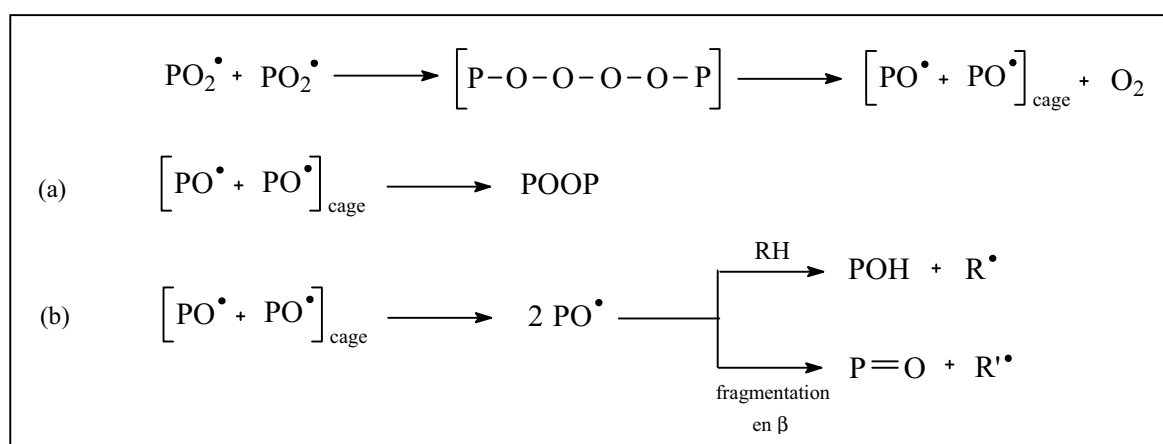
$PO_2^{\bullet} + PO_2^{\bullet} \longrightarrow [P-O-O-O-O-P] \longrightarrow [PO^{\bullet} + PO^{\bullet}]_{cage} + O_2$

(a) $[PO^{\bullet} + PO^{\bullet}]_{cage} \longrightarrow$ POOP

(b) $[PO^{\bullet} + PO^{\bullet}]_{cage} \longrightarrow 2\ PO^{\bullet}$

RH $\longrightarrow$ $POH + R^{\bullet}$

fragmentation en β $\longrightarrow$ $P{=}O + R'^{\bullet}$